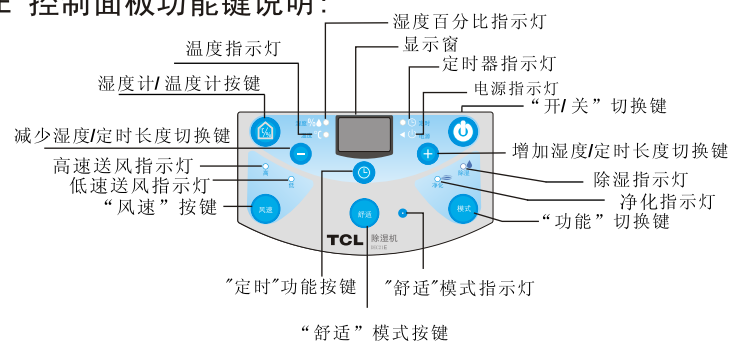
E 控制面板功能键说明:

湿度百分比指示灯
温度指示灯
显示窗
定时器指示灯
湿度计/ 温度计按键
电源指示灯
"开/ 关"切换键
减少湿度/定时长度切换键
增加湿度/定时长度切换键
高速送风指示灯
低速送风指示灯
除湿指示灯
"风速"按键
净化指示灯
"功能"切换键
风速
舒适
模式
除湿
净化
TCL 除湿机
"定时"功能按键
"舒适"模式指示灯
"舒适"模式按键